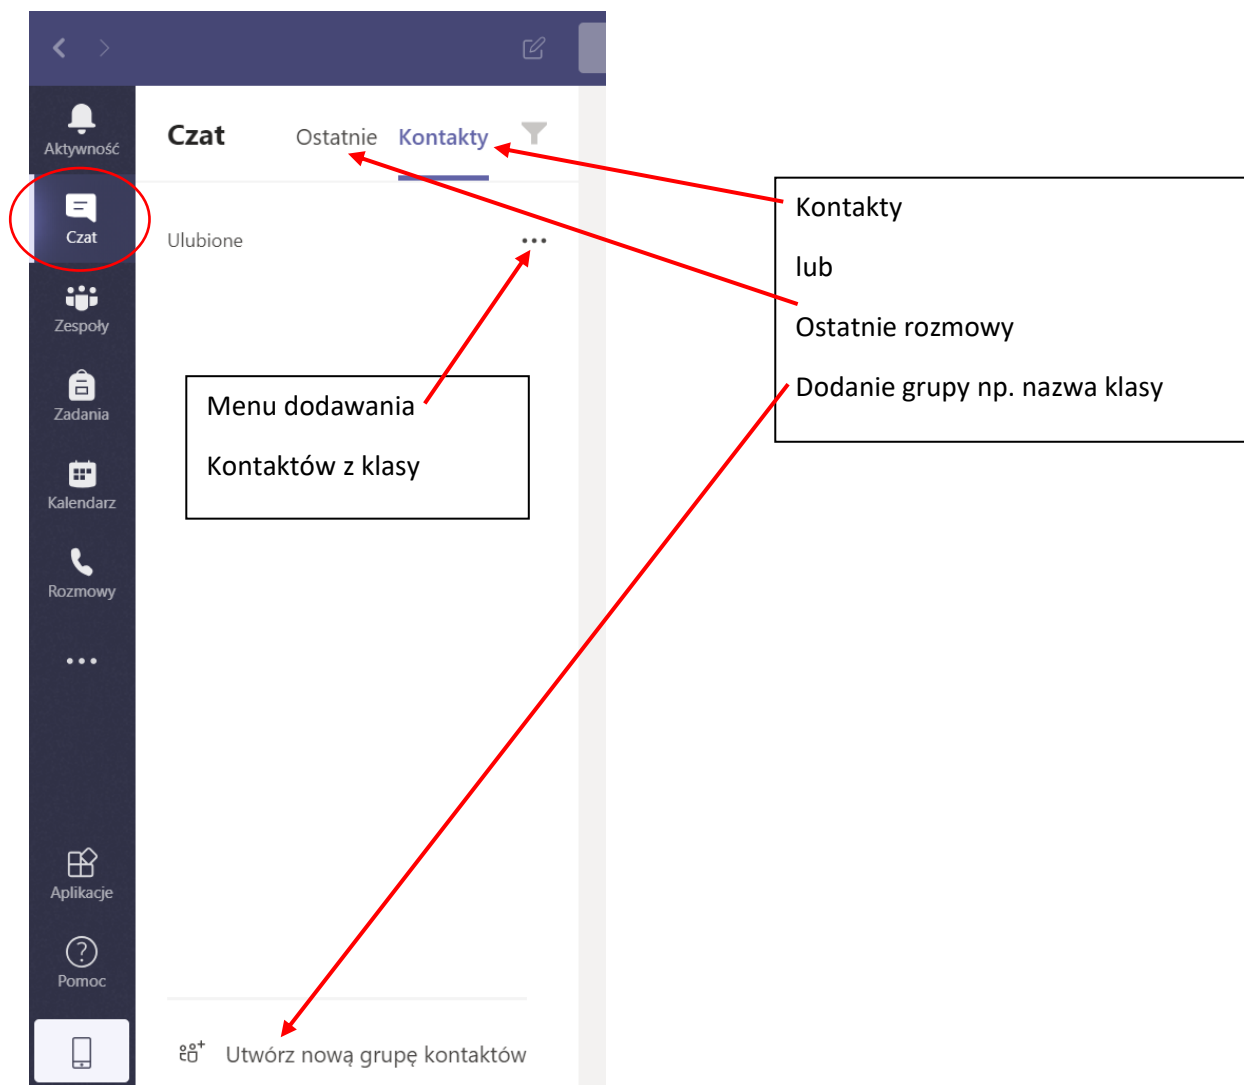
Aktywność

Czat

Zespoły

Zadania

Kalendarz

Rozmowy

...

Aplikacje

Pomoc

Czat

Ostatnie

Kontakty

Ulubione

...

Menu dodawania

Kontaktów z klasy

Kontakty

lub

Ostatnie rozmowy

Dodanie grupy np. nazwa klasy

Utwórz nową grupę kontaktów